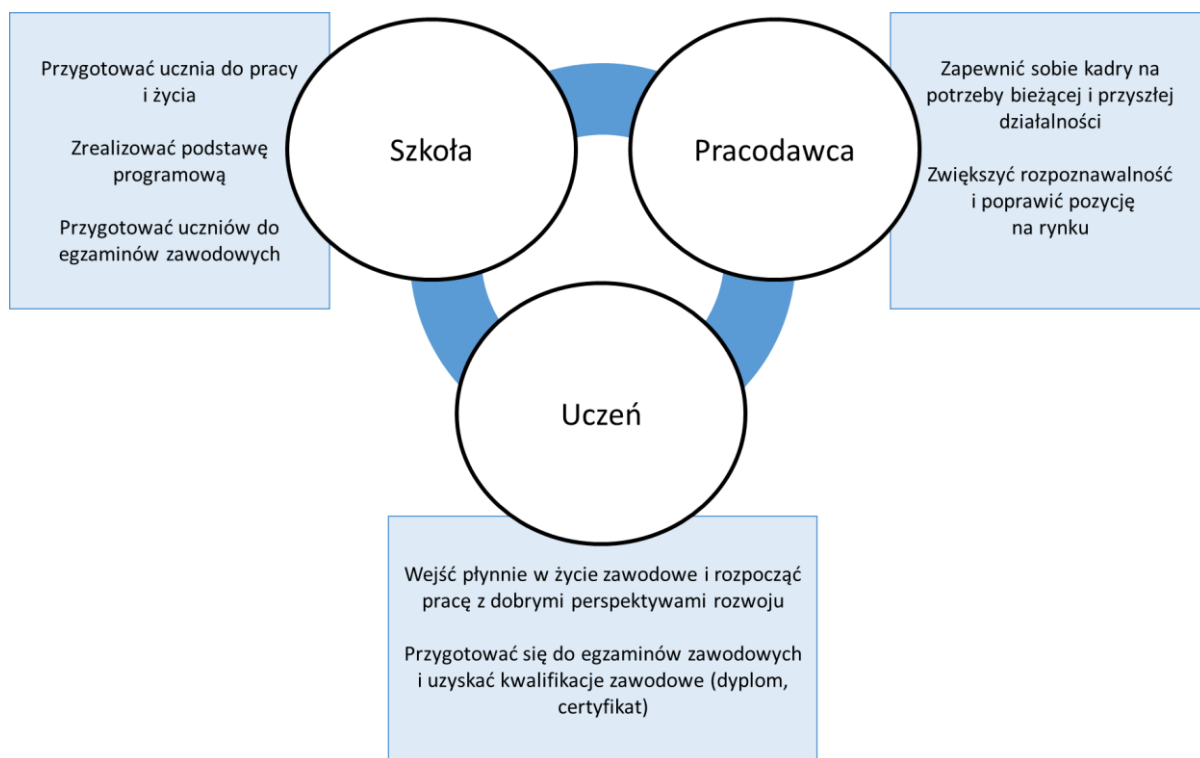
Przygotować ucznia do pracy i życia

Zrealizować podstawę programową

Przygotować uczniów do egzaminów zawodowych

Szkoła

Pracodawca

Zapewnić sobie kadry na potrzeby bieżącej i przyszłej działalności

Zwiększyć rozpoznawalność i poprawić pozycję na rynku

Uczeń

Wejść płynnie w życie zawodowe i rozpocząć pracę z dobrymi perspektywami rozwoju

Przygotować się do egzaminów zawodowych i uzyskać kwalifikacje zawodowe (dyplom, certyfikat)